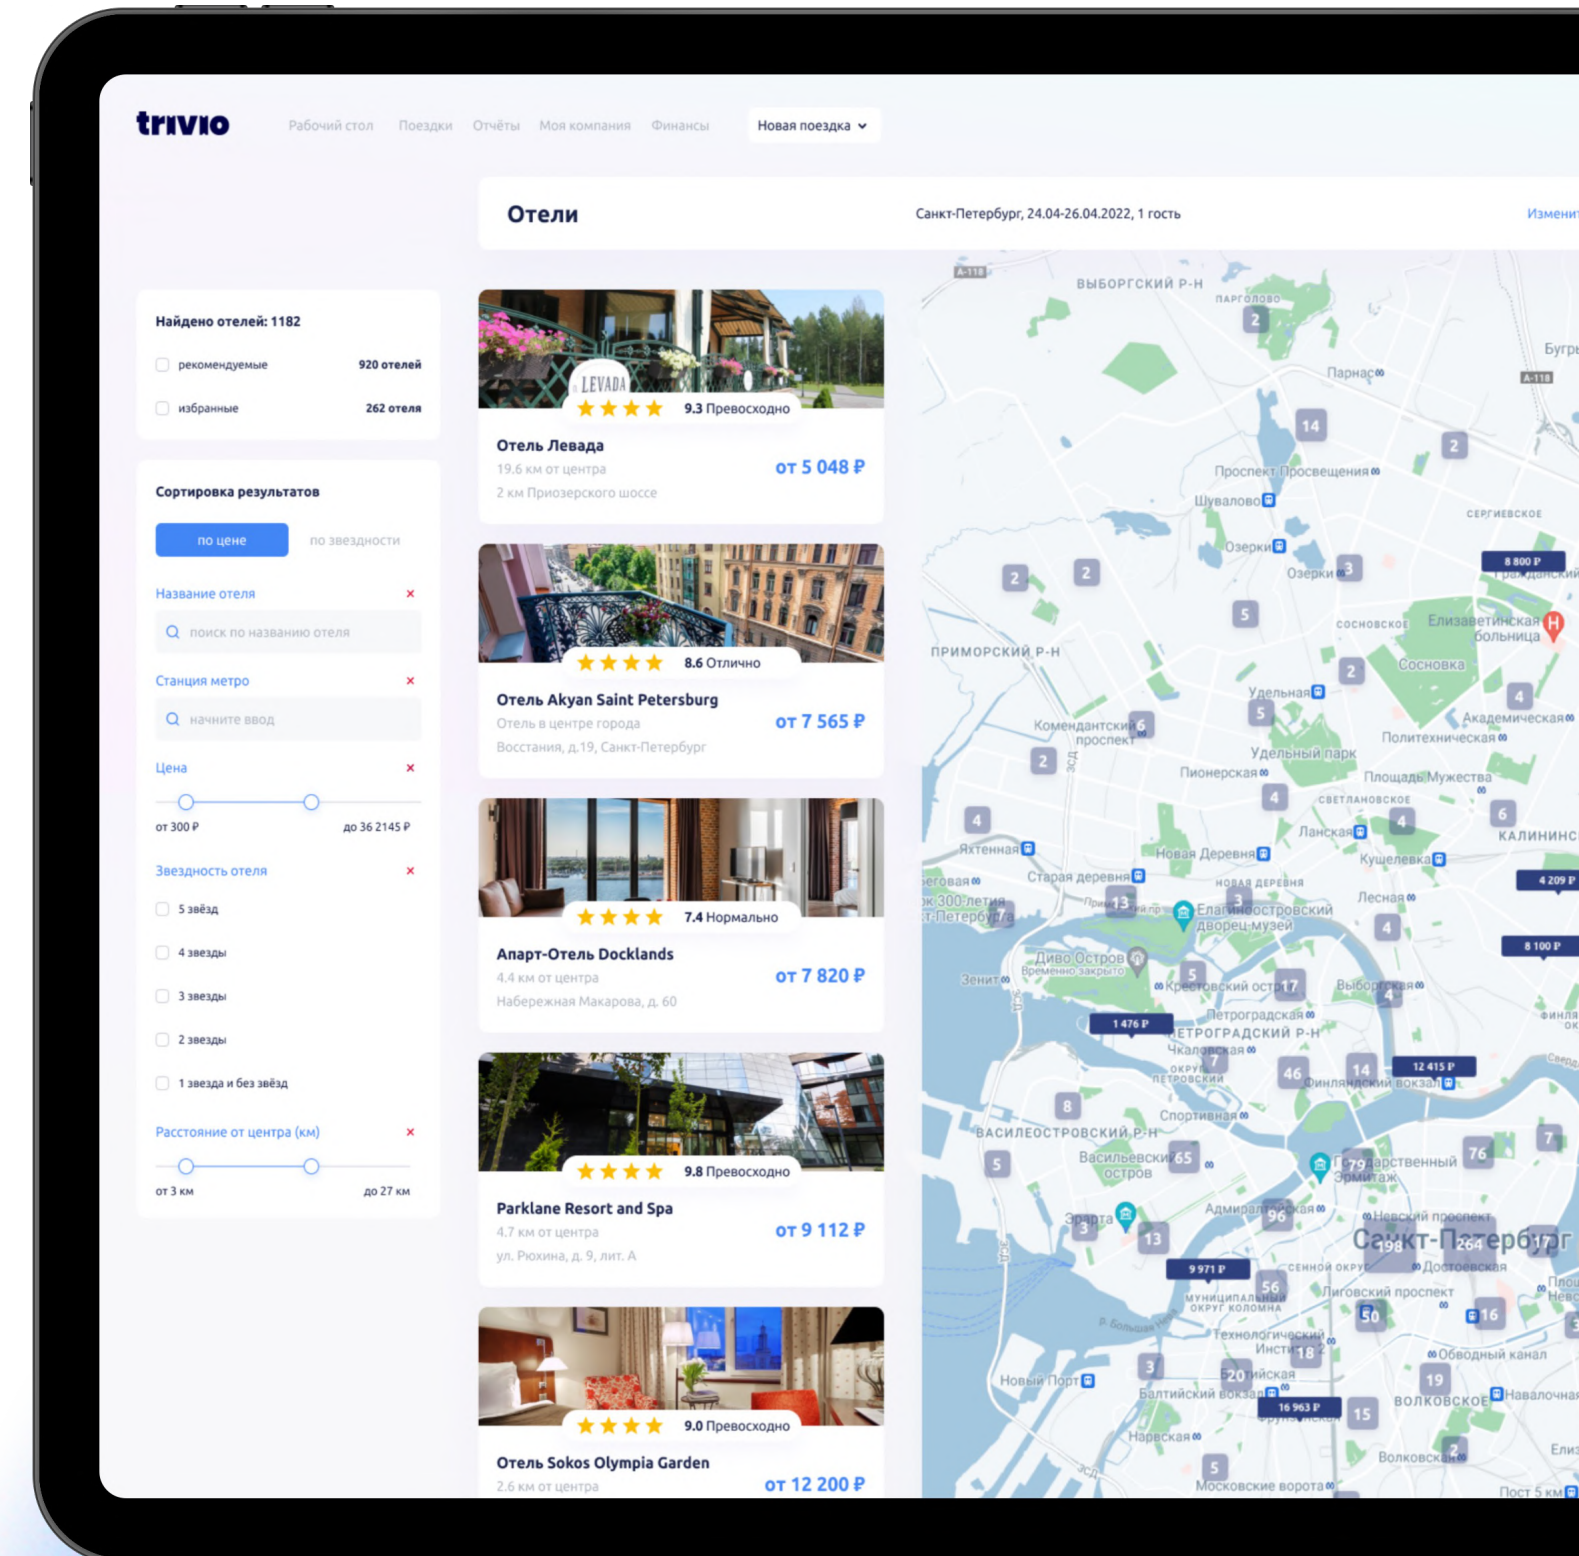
trivio

Рабочий стол Поездки Отчёты Моя компания Финансы Новая поездка

Отели

Санкт-Петербург, 24.04-26.04.2022, 1 гость

Изменит

Найдено отелей: 1182

рекомендуемые 920 отелей

избранные 262 отеля

Сортировка результатов

по цене по звездности

Название отеля ×

поиск по названию отеля

Станция метро ×

начните ввод

Цена ×

от 300 ₽ до 36 2145 ₽

Звездность отеля ×

5 звёзд

4 звезды

3 звезды

2 звезды

1 звезда и без звёзд

Расстояние от центра (км) ×

от 3 км до 27 км

LEVADA

9.3 Превосходно

Отель Левада
19.6 км от центра
2 км Приозерского шоссе
от 5 048 ₽

8.6 Отлично

Отель Akyan Saint Petersburg
Отель в центре города
Восстания, д.19, Санкт-Петербург
от 7 565 ₽

7.4 Нормально

Апарт-Отель Docklands
4.4 км от центра
Набережная Макарова, д. 60
от 7 820 ₽

9.8 Превосходно

Parklane Resort and Spa
4.7 км от центра
ул. Рюхина, д. 9, лит. А
от 9 112 ₽

9.0 Превосходно

Отель Sokos Olympia Garden
2.6 км от центра
от 12 200 ₽

ВЫБОРГСКИЙ Р-Н ПАРГОЛОВО Парнас Бугр Проспект Просвещения Шувалово Озерки СЕРГИЕВСКОЕ 8 800 ₽ Елизаветинская больница Сосновка СОСНОВСКОЕ ПРИМОРСКИЙ Р-Н Удельная Комендантский проспект Академическая Политехническая Удельный парк Пионерская Площадь Мужества СВЕТЛАНОВСКОЕ Ланская КАЛИНИНС Яхтенная Новая Деревня Кушелевка Старая деревня НОВАЯ ДЕРЕВНЯ 4 209 ₽ Лесная Елагиноостровский дворец-музей Диво Остров Временно закрыто 8 100 ₽ Зенит Крестовский остров Выборгская Петроградская 1 476 ₽ ПЕТРОГРАДСКИЙ Р-Н Чкаловская Финляндский вокзал 12 415 ₽ Спортивная ВАСИЛЕОСТРОВСКИЙ Р-Н Василеостровский остров Государственный Эрмитаж Адмиралтейская Спарта Невский проспект Санкт-Петербург 9 971 ₽ Достоевская Сенной округ Лиговский проспект Технологический Институт Обводный канал Новый Порт Балтийский вокзал 16 963 ₽ ВОЛКОВСКОЕ Нарвская Волковская Московские ворота